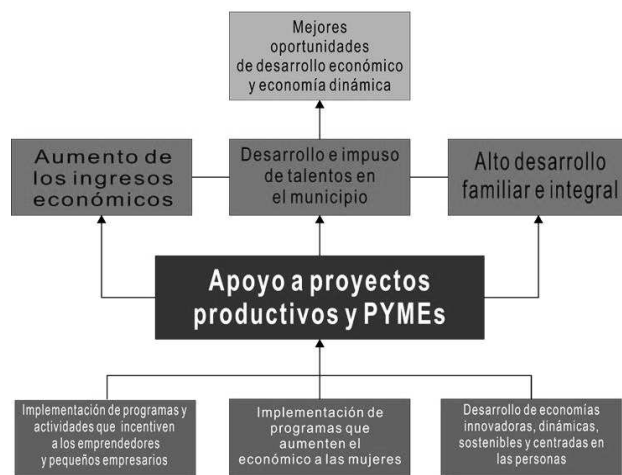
Mejores oportunidades de desarrollo económico y economía dinámica

Aumento de los ingresos económicos

Desarrollo e impuso de talentos en el municipio

Alto desarrollo familiar e integral

Apoyo a proyectos productivos y PYMEs

Implementación de programas y actividades que incentiven a los emprendedores y pequeños empresarios

Implementación de programas que aumenten el económico a las mujeres

Desarrollo de economías innovadoras, dinámicas, sostenibles y centradas en las personas